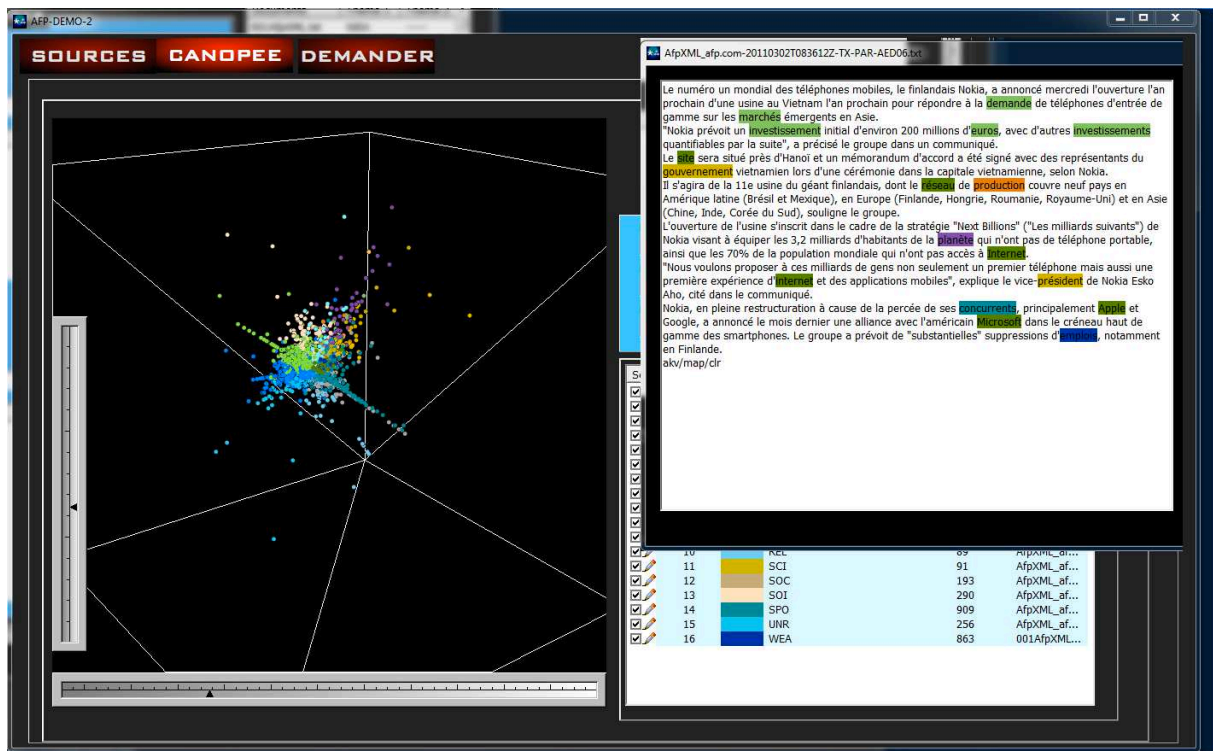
AFP-DEMO-2

SOURCES CANOPEE DEMANDER

AfpXML_afp.com-20110302T083612Z-TX-PAR-AED06.txt

Le numéro un mondial des téléphones mobiles, le finlandais Nokia, a annoncé mercredi l'ouverture l'an prochain d'une usine au Vietnam l'an prochain pour répondre à la demande de téléphones d'entrée de gamme sur les marchés émergents en Asie.
"Nokia prévoit un investissement initial d'environ 200 millions d'euros, avec d'autres investissements quantifiables par la suite", a précisé le groupe dans un communiqué.
Le site sera situé près d'Hanoï et un mémorandum d'accord a été signé avec des représentants du gouvernement vietnamien lors d'une cérémonie dans la capitale vietnamienne, selon Nokia.
Il s'agira de la 11e usine du géant finlandais, dont le réseau de production couvre neuf pays en Amérique latine (Brésil et Mexique), en Europe (Finlande, Hongrie, Roumanie, Royaume-Uni) et en Asie (Chine, Inde, Corée du Sud), souligne le groupe.
L'ouverture de l'usine s'inscrit dans le cadre de la stratégie "Next Billions" ("Les milliards suivants") de Nokia visant à équiper les 3,2 milliards d'habitants de la planète qui n'ont pas de téléphone portable, ainsi que les 70% de la population mondiale qui n'ont pas accès à Internet.
"Nous voulons proposer à ces milliards de gens non seulement un premier téléphone mais aussi une première expérience d'Internet et des applications mobiles", explique le vice-président de Nokia Esko Aho, cité dans le communiqué.
Nokia, en pleine restructuration à cause de la percée de ses concurrents, principalement Apple et Google, a annoncé le mois dernier une alliance avec l'américain Microsoft dans le créneau haut de gamme des smartphones. Le groupe a prévoit de "substantielles" suppressions d'emplois, notamment en Finlande.
akv/map/clr

| | | | | |
|---|---|---|---|---|
| 10 | | REL | 89 | AfpXML_af... |
| 11 | | SCI | 91 | AfpXML_af... |
| 12 | | SOC | 193 | AfpXML_af... |
| 13 | | SOI | 290 | AfpXML_af... |
| 14 | | SPO | 909 | AfpXML_af... |
| 15 | | UNR | 256 | AfpXML_af... |
| 16 | | WEA | 863 | 001AfpXML... |